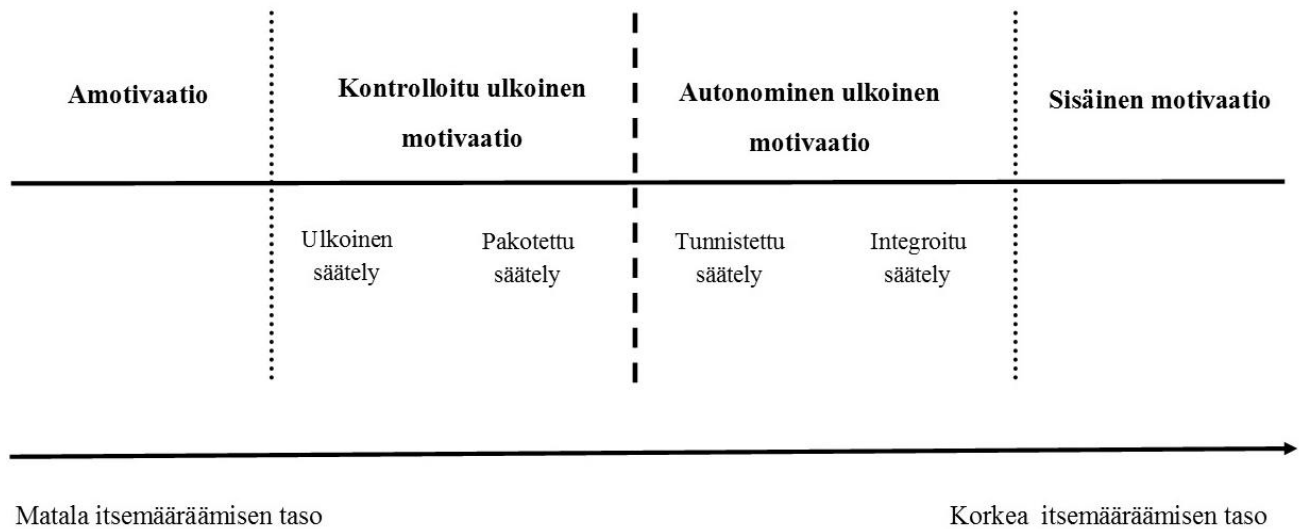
Amotivaatio

Kontrolloitu ulkoinen motivaatio

Autonominen ulkoinen motivaatio

Sisäinen motivaatio

Ulkoinen säätely

Pakotettu säätely

Tunnistettu säätely

Integroitu säätely

Matala itsemääräämisen taso

Korkea itsemääräämisen taso